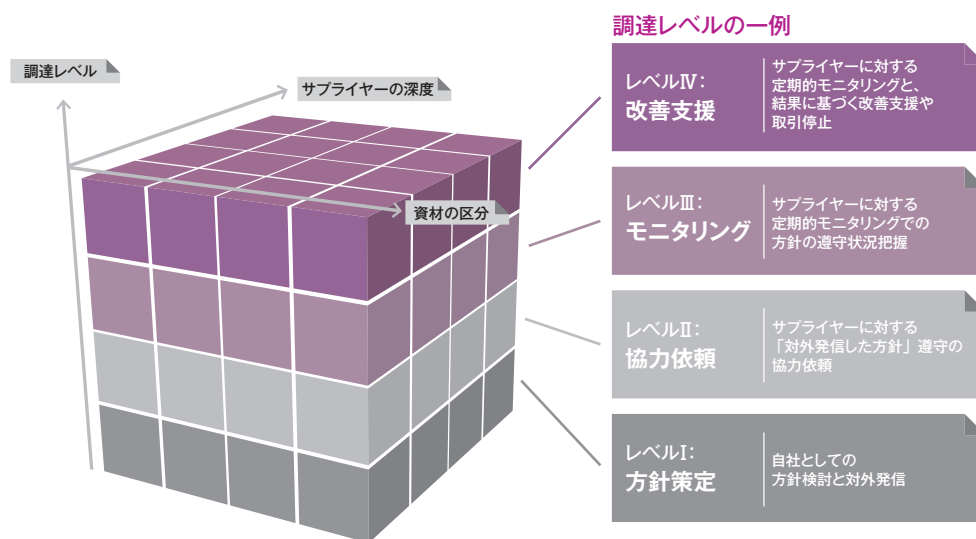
調達レベルの一例

調達レベル

サプライヤーの深度

資材の区分

レベルⅣ:
改善支援

サプライヤーに対する定期的モニタリングと、結果に基づく改善支援や取引停止

レベルⅢ:
モニタリング

サプライヤーに対する定期的モニタリングでの方針の遵守状況把握

レベルⅡ:
協力依頼

サプライヤーに対する「対外発信した方針」遵守の協力依頼

レベルⅠ:
方針策定

自社としての方針検討と対外発信